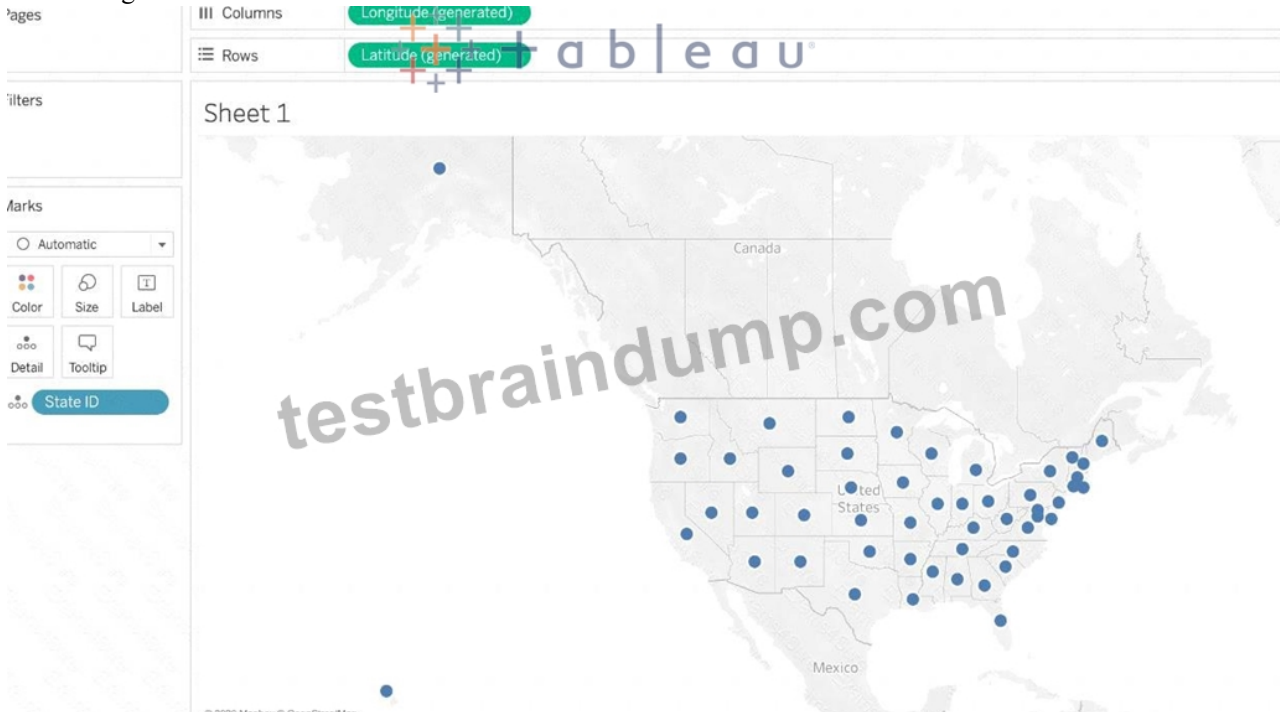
Pages

Columns Longitude (generated)

Rows Latitude (generated)

tableau

Filters

Sheet 1

Marks

Automatic

Color Size Label

Detail Tooltip

State ID

Canada

testbraindump.com

United States

Mexico

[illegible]